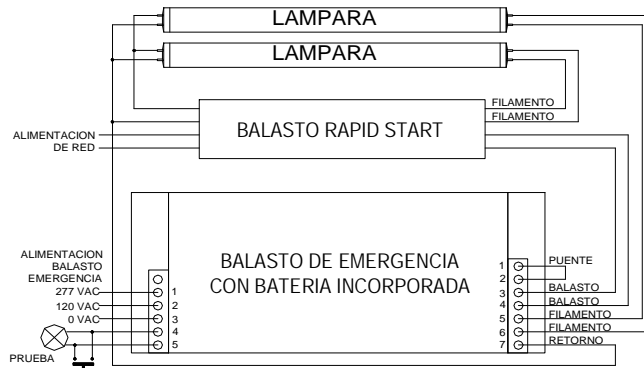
LAMPARA

LAMPARA

FILAMENTO
FILAMENTO

ALIMENTACION DE RED

BALASTO RAPID START

ALIMENTACION BALASTO EMERGENCIA
277 VAC
120 VAC
0 VAC

PRUEBA

1
2
3
4
5

BALASTO DE EMERGENCIA CON BATERIA INCORPORADA

1
2
3
4
5
6
7

PUENTE
BALASTO
BALASTO
FILAMENTO
FILAMENTO
RETORNO